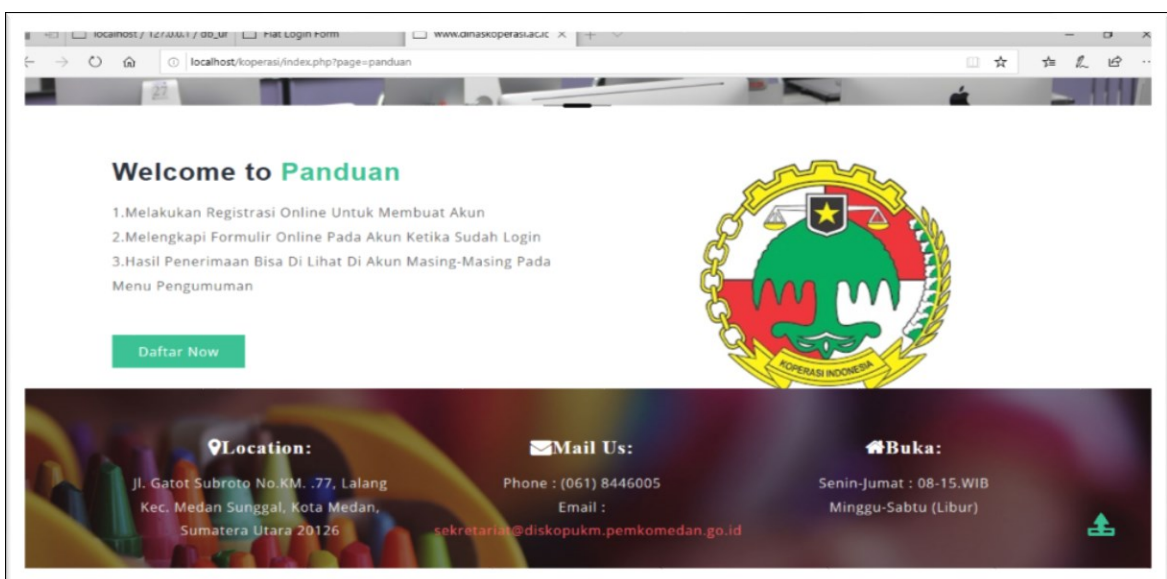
localhost / 127.0.0.1 / db_ur | Flat Login Form | www.dinaskoperasi.ac.ic ×

localhost/koperasi/index.php?page=panduan

Welcome to Panduan

1.Melakukan Registrasi Online Untuk Membuat Akun
2.Melengkapi Formulir Online Pada Akun Ketika Sudah Login
3.Hasil Penerimaan Bisa Di Lihat Di Akun Masing-Masing Pada Menu Pengumuman

Daftar Now

KOPERASI INDONESIA

Location:

Jl. Gatot Subroto No.KM. .77, Lalang Kec. Medan Sunggal, Kota Medan, Sumatera Utara 20126

Mail Us:

Phone : (061) 8446005
Email :
sekretariat@diskopukm.pemkomedan.go.id

Buka:

Senin-Jumat : 08-15.WIB
Minggu-Sabtu (Libur)